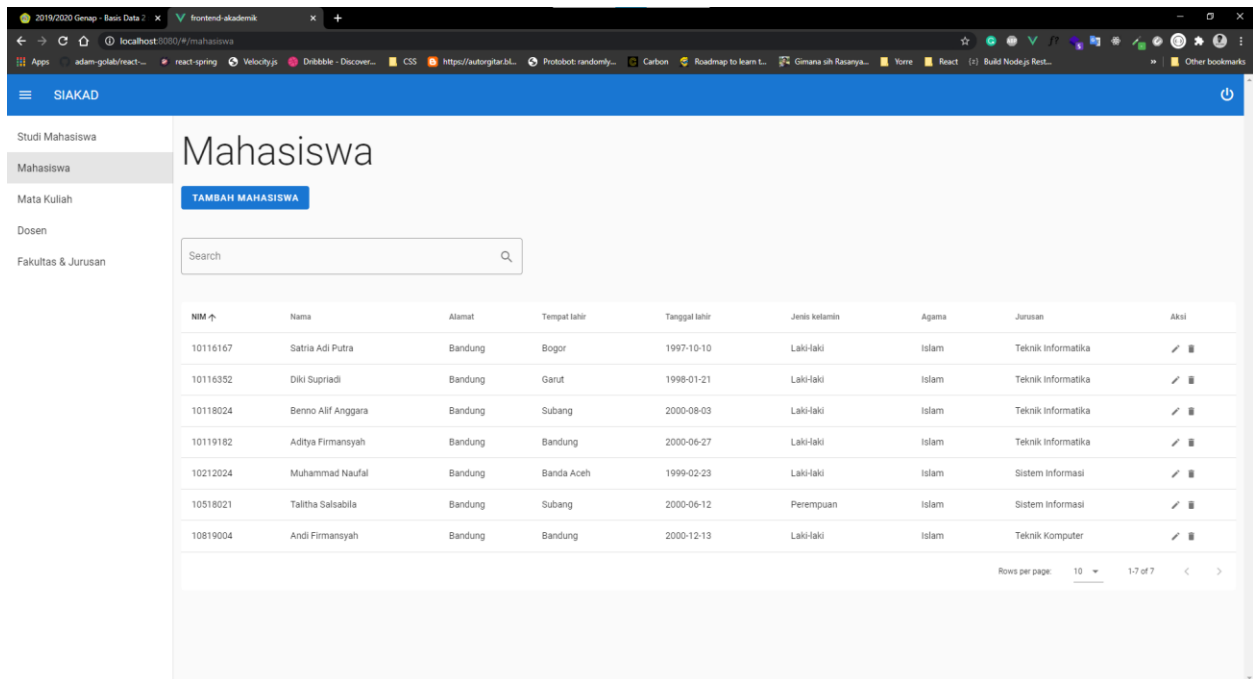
2019/2020 Genap - Basis Data 2 ×
frontend-akademik ×
+

localhost:8080/#/mahasiswa

Apps adam-golab/react-... react-spring Velocity.js Dribbble - Discover... CSS https://autorgitar.bl... Protobot: randomly... Carbon Roadmap to learn t... Gimana sih Rasanya... Yorre React Build Node.js Rest... » Other bookmarks

SIAKAD

Studi Mahasiswa
Mahasiswa
Mata Kuliah
Dosen
Fakultas & Jurusan

Mahasiswa

TAMBAH MAHASISWA

Search

| NIM | Nama | Alamat | Tempat lahir | Tanggal lahir | Jenis kelamin | Agama | Jurusan | Aksi |
|---|---|---|---|---|---|---|---|---|
| 10116167 | Satria Adi Putra | Bandung | Bogor | 1997-10-10 | Laki-laki | Islam | Teknik Informatika | |
| 10116352 | Diki Supriadi | Bandung | Garut | 1998-01-21 | Laki-laki | Islam | Teknik Informatika | |
| 10118024 | Benno Alif Anggara | Bandung | Subang | 2000-08-03 | Laki-laki | Islam | Teknik Informatika | |
| 10119182 | Aditya Firmansyah | Bandung | Bandung | 2000-06-27 | Laki-laki | Islam | Teknik Informatika | |
| 10212024 | Muhammad Naufal | Bandung | Banda Aceh | 1999-02-23 | Laki-laki | Islam | Sistem Informasi | |
| 10518021 | Talitha Salsabila | Bandung | Subang | 2000-06-12 | Perempuan | Islam | Sistem Informasi | |
| 10819004 | Andi Firmansyah | Bandung | Bandung | 2000-12-13 | Laki-laki | Islam | Teknik Komputer | |

Rows per page: 10 1-7 of 7